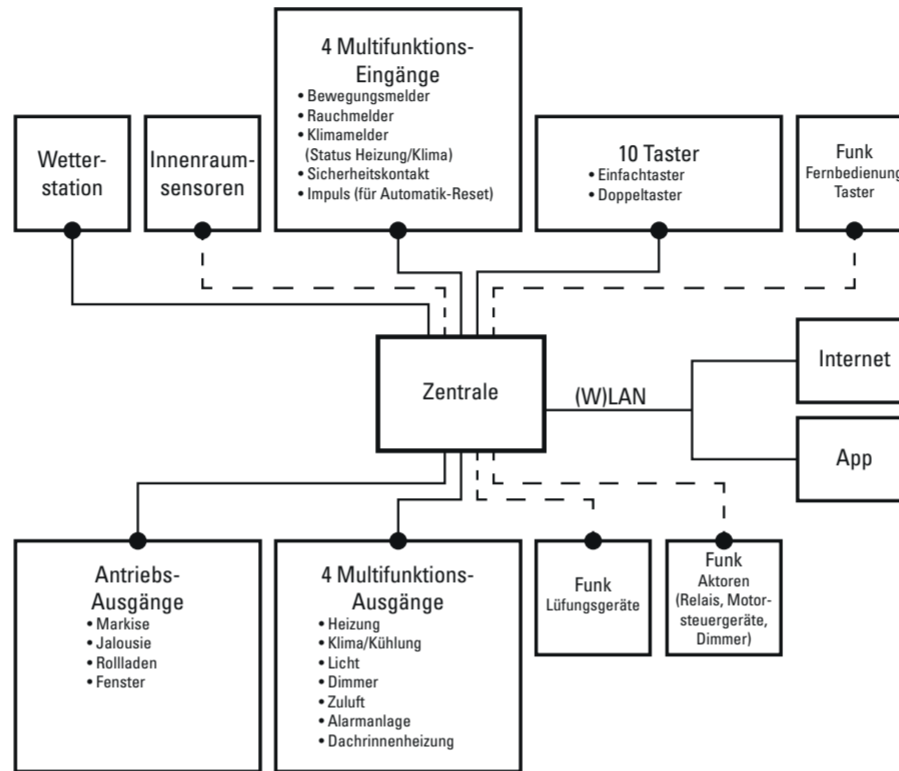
4 Multifunktions-Eingänge
• Bewegungsmelder
• Rauchmelder
• Klimamelder (Status Heizung/Klima)
• Sicherheitskontakt
• Impuls (für Automatik-Reset)

Wetter-station

Innenraum-sensoren

10 Taster
• Einfachtaster
• Doppeltaster

Funk
Fernbedienung
Taster

Zentrale

(W)LAN

Internet

App

Antriebs-Ausgänge
• Markise
• Jalousie
• Rollladen
• Fenster

4 Multifunktions-Ausgänge
• Heizung
• Klima/Kühlung
• Licht
• Dimmer
• Zuluft
• Alarmanlage
• Dachrinnenheizung

Funk
Lüfungsgeräte

Funk
Aktoren
(Relais, Motor-steuergeräte, Dimmer)